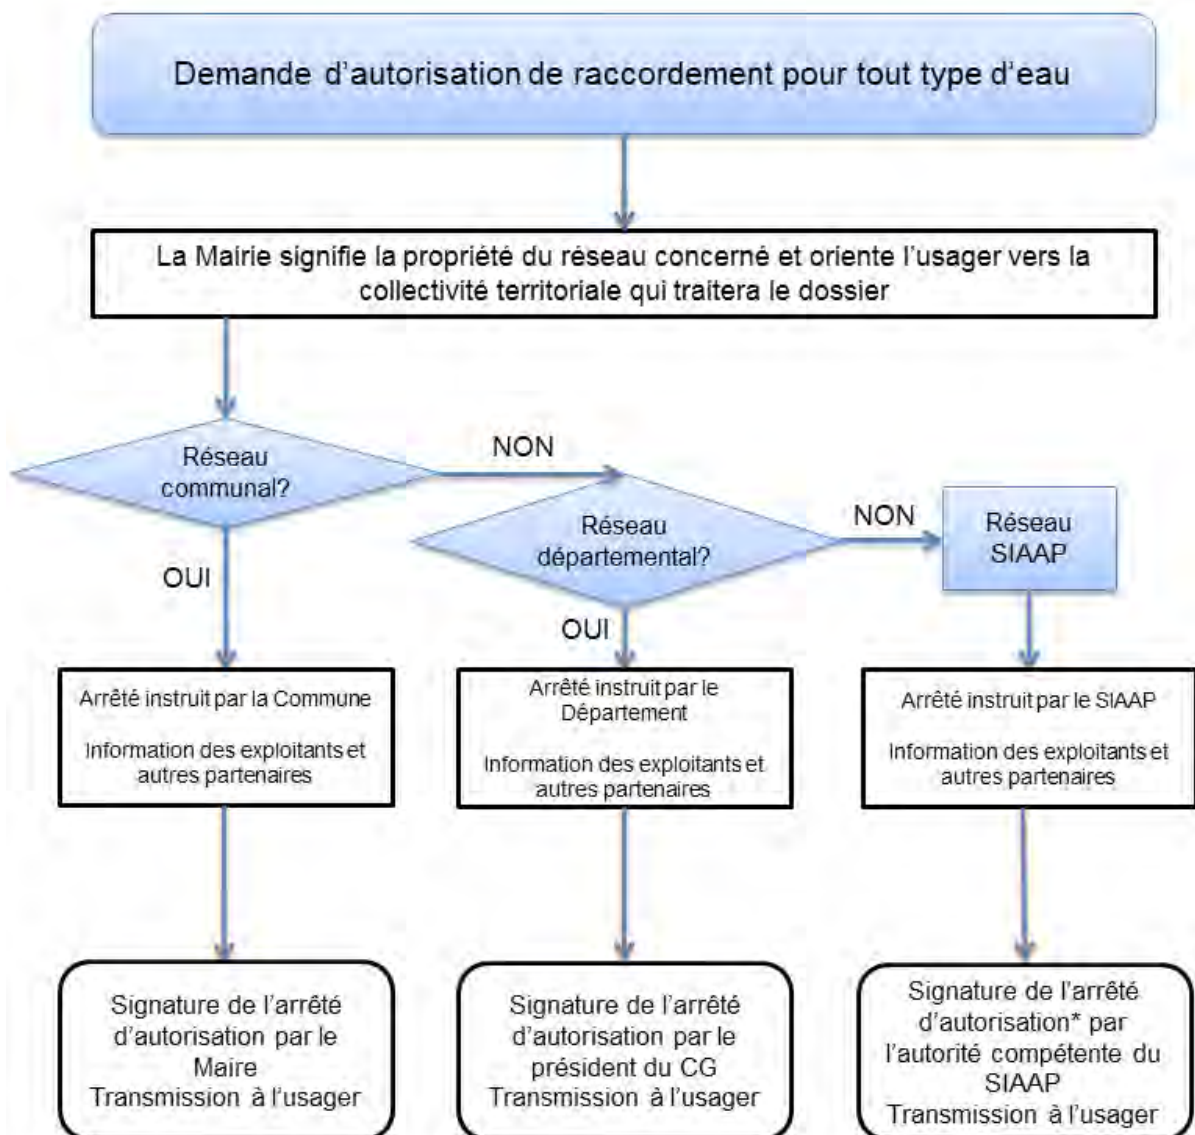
Demande d'autorisation de raccordement pour tout type d'eau

La Mairie signifie la propriété du réseau concerné et oriente l'usager vers la collectivité territoriale qui traitera le dossier

Réseau communal?

NON

OUI

Réseau départemental?

NON

Réseau SIAAP

OUI

Arrêté instruit par la Commune

Information des exploitants et autres partenaires

Arrêté instruit par le Département

Information des exploitants et autres partenaires

Arrêté instruit par le SIAAP

Information des exploitants et autres partenaires

Signature de l'arrêté d'autorisation par le Maire
Transmission à l'usager

Signature de l'arrêté d'autorisation par le président du CG
Transmission à l'usager

Signature de l'arrêté d'autorisation* par l'autorité compétente du SIAAP
Transmission à l'usager